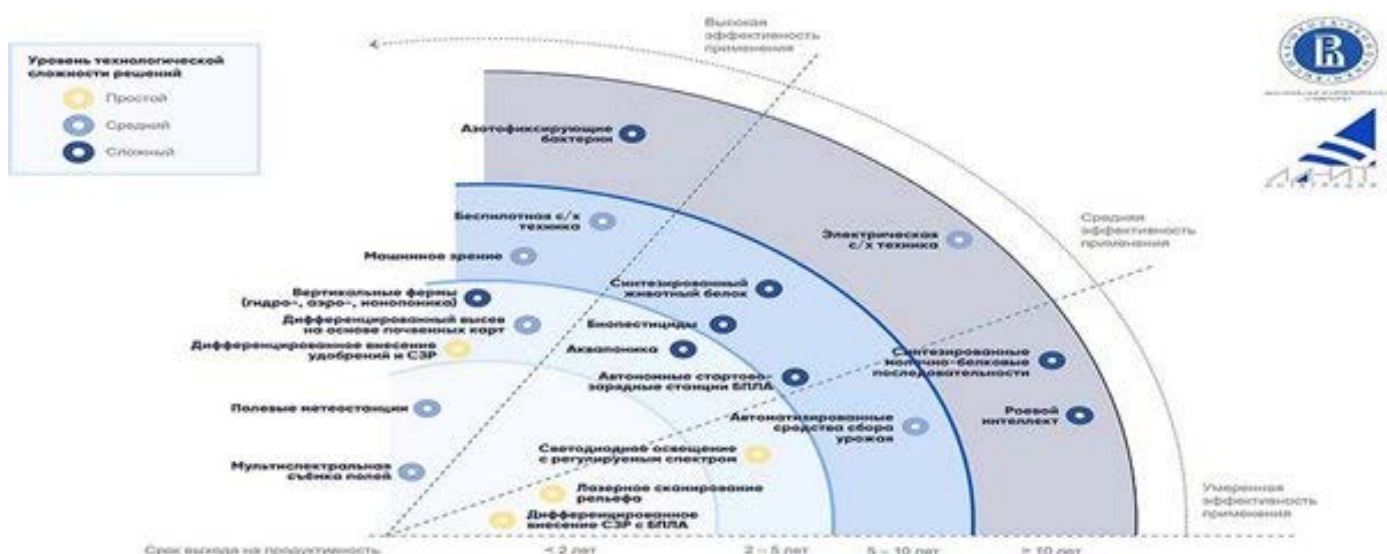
Уровень технологической сложности решений

Простой

Средний

Сложный

Высокая эффективность применения

Средняя эффективность применения

Умеренная эффективность применения

Азотофиксирующие бактерии

Беспилотная с/х техника

Электрическая с/х техника

Машинное зрение

Синтезированный животный белок

Вертикальные фермы (гидро-, аэро-, аквапоника)

Дифференцированный высев на основе почвенных карт

Биопестициды

Дифференцированное внесение удобрений и СЗР

Аквапоника

Синтезированные молочно-белковые последовательности

Автономные стартово-зарядные станции БПЛА

Полевые метеостанции

Роевой интеллект

Автоматизированные средства сбора урожая

Светодиодное освещение с регулируемым спектром

Мультиспектральная съёмка полей

Лазерное сканирование рельефа

Дифференцированное внесение СЗР с БПЛА

Срок выхода на продуктивность

< 2 лет

2 – 5 лет

5 – 10 лет

> 10 лет